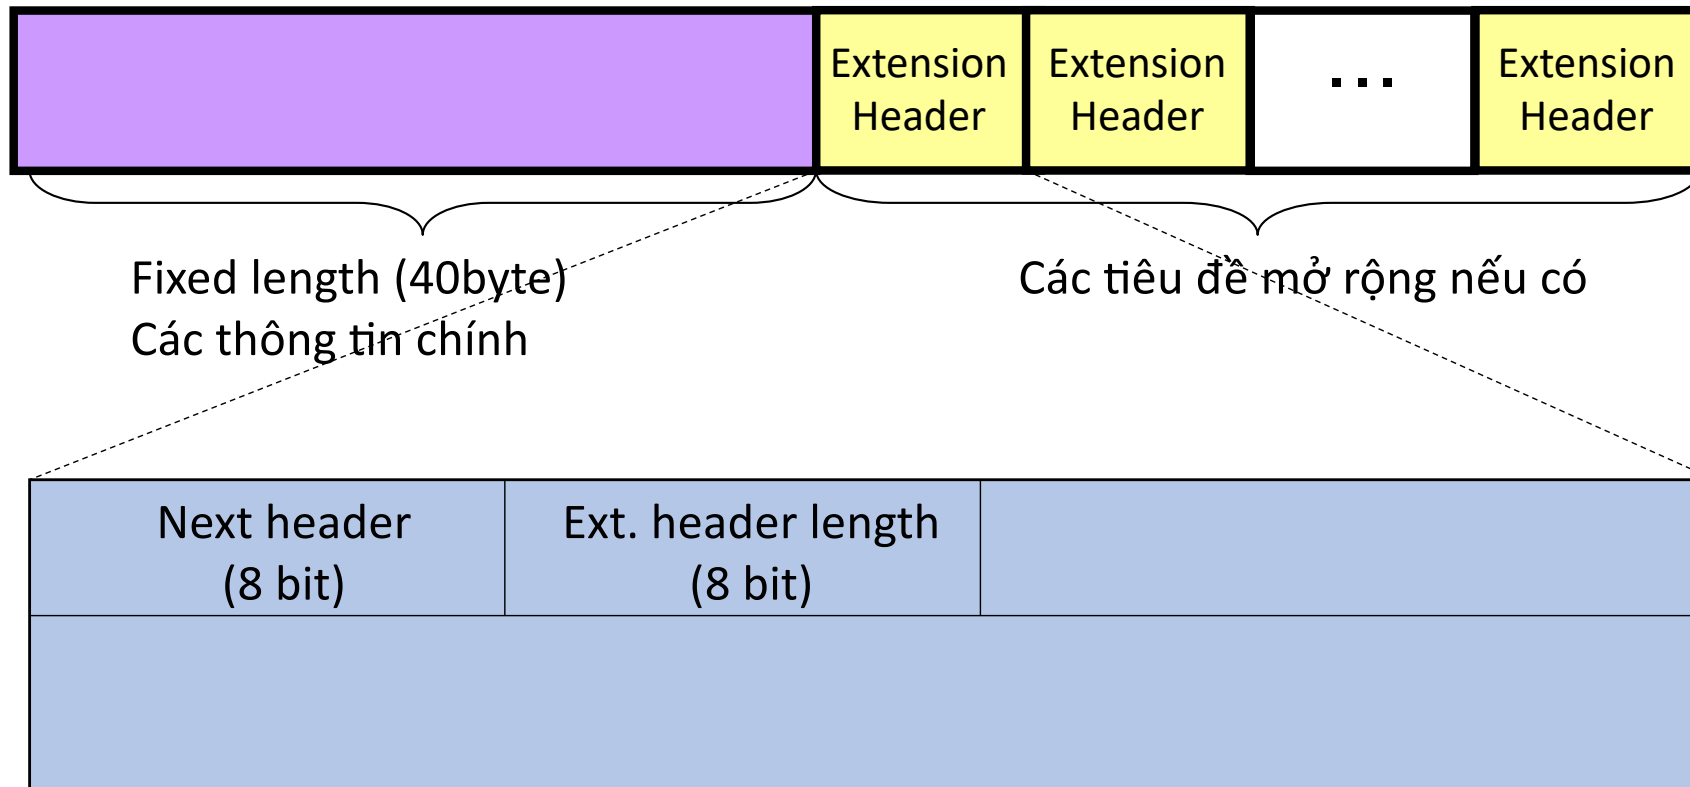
Extension Header

Extension Header

...

Extension Header

Fixed length (40byte)
Các thông tin chính

Các tiêu đề mở rộng nếu có

| Next header (8 bit) | Ext. header length (8 bit) | |
|---|---|---|
| | | |